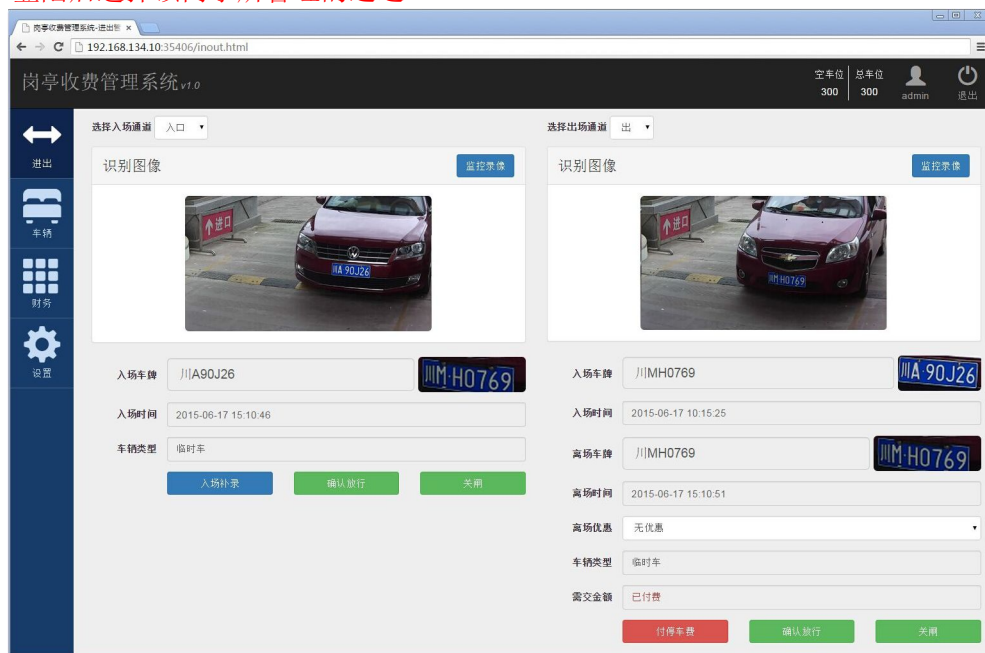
岗亭收费管理系统-进出管 ×

192.168.134.10:35406/inout.html

岗亭收费管理系统v1.0

空车位 300 总车位 300 admin 退出

进出
车辆
财务
设置

选择入场通道 入口

识别图像 监控录像

入场车牌 川A90J26 川M·H0769
入场时间 2015-06-17 15:10:46
车辆类型 临时车

入场补录 确认放行 关闭

选择出场通道 出

识别图像 监控录像

入场车牌 川MH0769 川A·90J26
入场时间 2015-06-17 10:15:25
离场车牌 川MH0769 川M·H0769
离场时间 2015-06-17 15:10:51
离场优惠 无优惠
车辆类型 临时车
需交金额 已付费

付停车费 确认放行 关闭